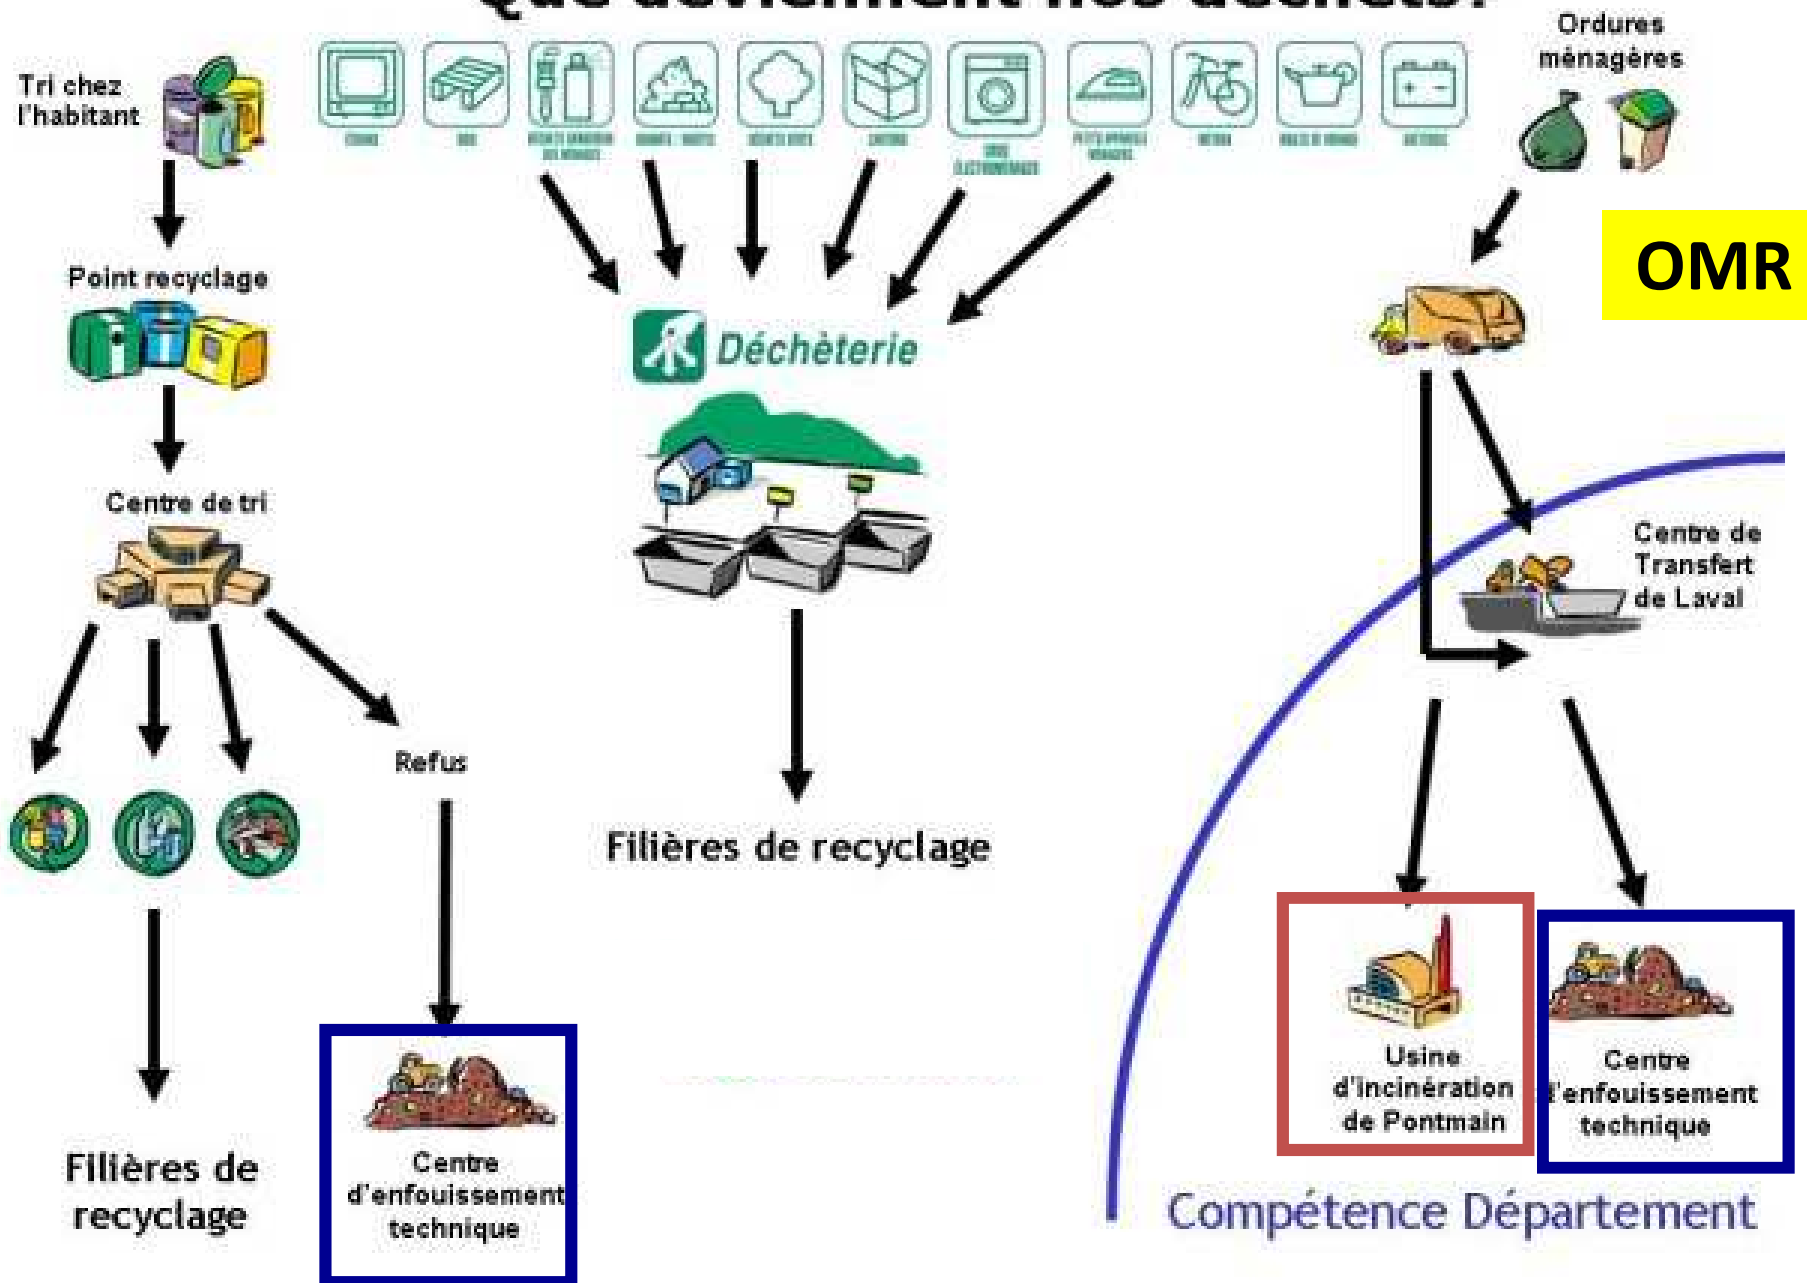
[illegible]

Tri chez l'habitant

Point recyclage

Centre de tri

Refus

Filières de recyclage

Centre d'enfouissement technique

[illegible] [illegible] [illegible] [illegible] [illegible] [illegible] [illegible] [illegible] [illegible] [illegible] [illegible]

Déchèterie

Filières de recyclage

Ordures ménagères

OMR

Centre de Transfert de Laval

Usine d'incinération de Pontmain

Centre d'enfouissement technique

Compétence Département